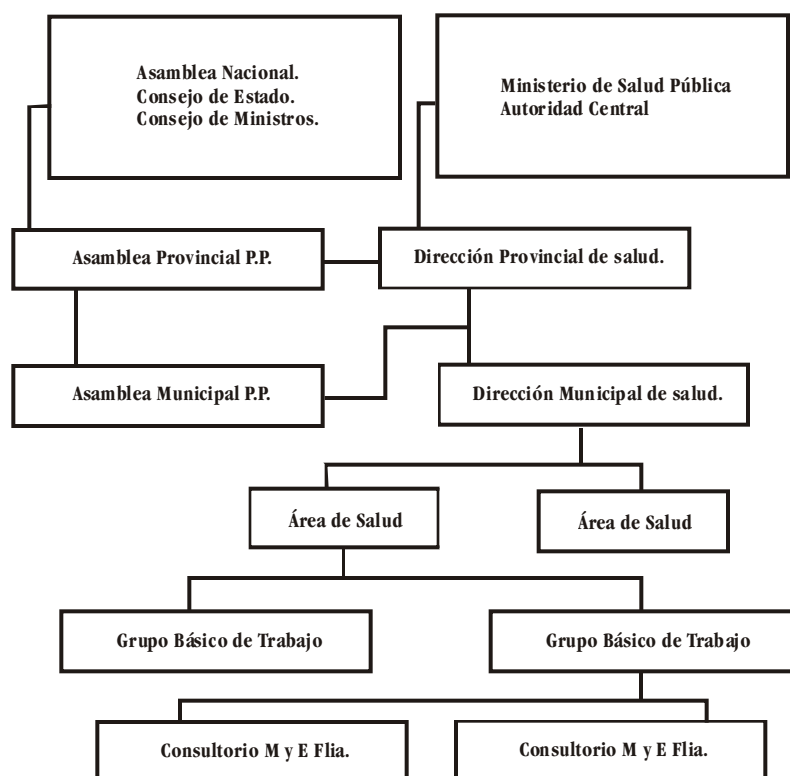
Asamblea Nacional.
Consejo de Estado.
Consejo de Ministros.

Ministerio de Salud Pública
Autoridad Central

Asamblea Provincial P.P.

Dirección Provincial de salud.

Asamblea Municipal P.P.

Dirección Municipal de salud.

Área de Salud

Área de Salud

Grupo Básico de Trabajo

Grupo Básico de Trabajo

Consultorio M y E Flia.

Consultorio M y E Flia.